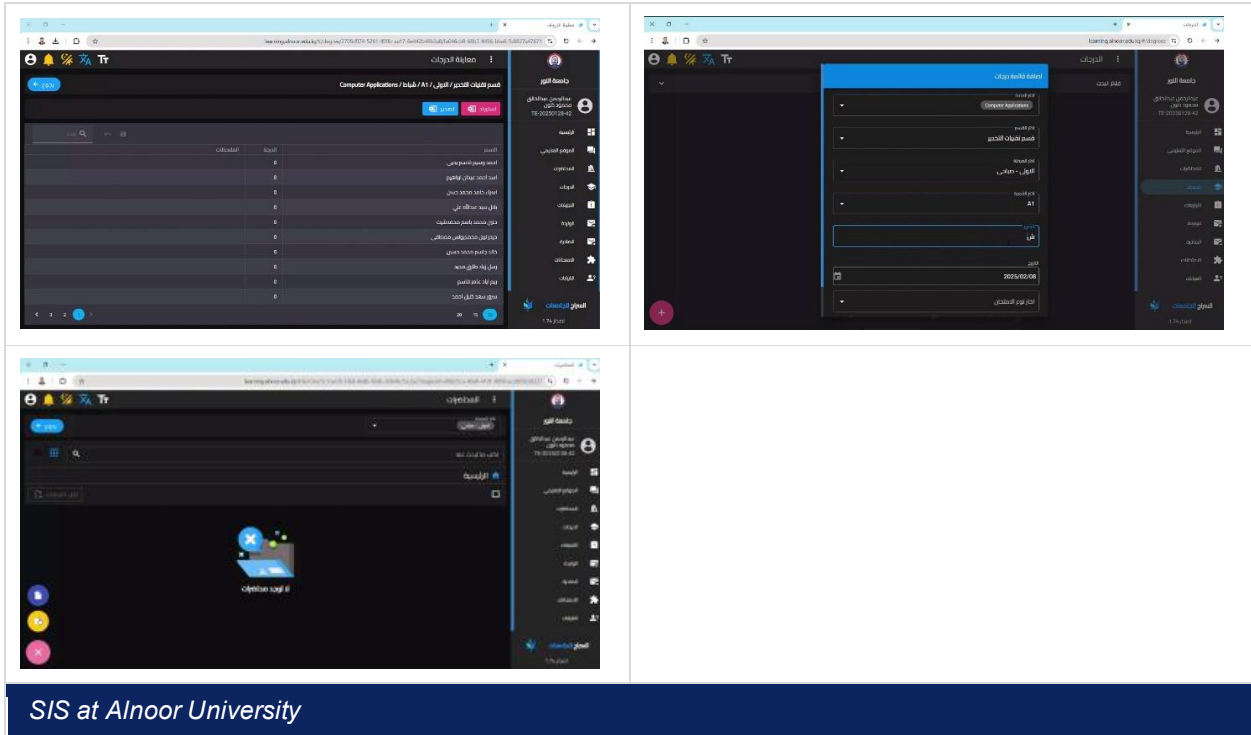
معاينة الدرجات

رجوع

قسم تقنيات التخدير / الاولى / A1 / شباط / Computer Applications

استيراد

تصدير

| الاسم | الدرجة | الملاحظات |
|---|---|---|
| احمد وسيم قاسم يحيى | 0 | |
| احمد احمد عبدالله ابراهيم | 0 | |
| اسراء خالد محمد حسن | 0 | |
| بلال سعد عبدالله علي | 0 | |
| حنان محمد ياسر محمد | 0 | |
| خيرالله محمد مصطفى | 0 | |
| خالد جاسم محمد حسين | 0 | |
| رسل رياض طارق محمد | 0 | |
| ريم لؤي عاصم قاسم | 0 | |
| سجاد سعد خليل احمد | 0 | |

جامعة النور

الرئيسية

الموقع الالكتروني

المحاضرات

الدرجات

التبليغات

الواجبات

المناقشات

الاختبارات

الغيابات

الدرجات

اضافة قائمة درجات

Computer Applications

قسم تقنيات التخدير

الاولى - صباحي

A1

شي

2025/02/08

اختر نوع الامتحان

المحاضرات

رجوع

الرئيسية

لا توجد محاضرات

SIS at Alnoor University